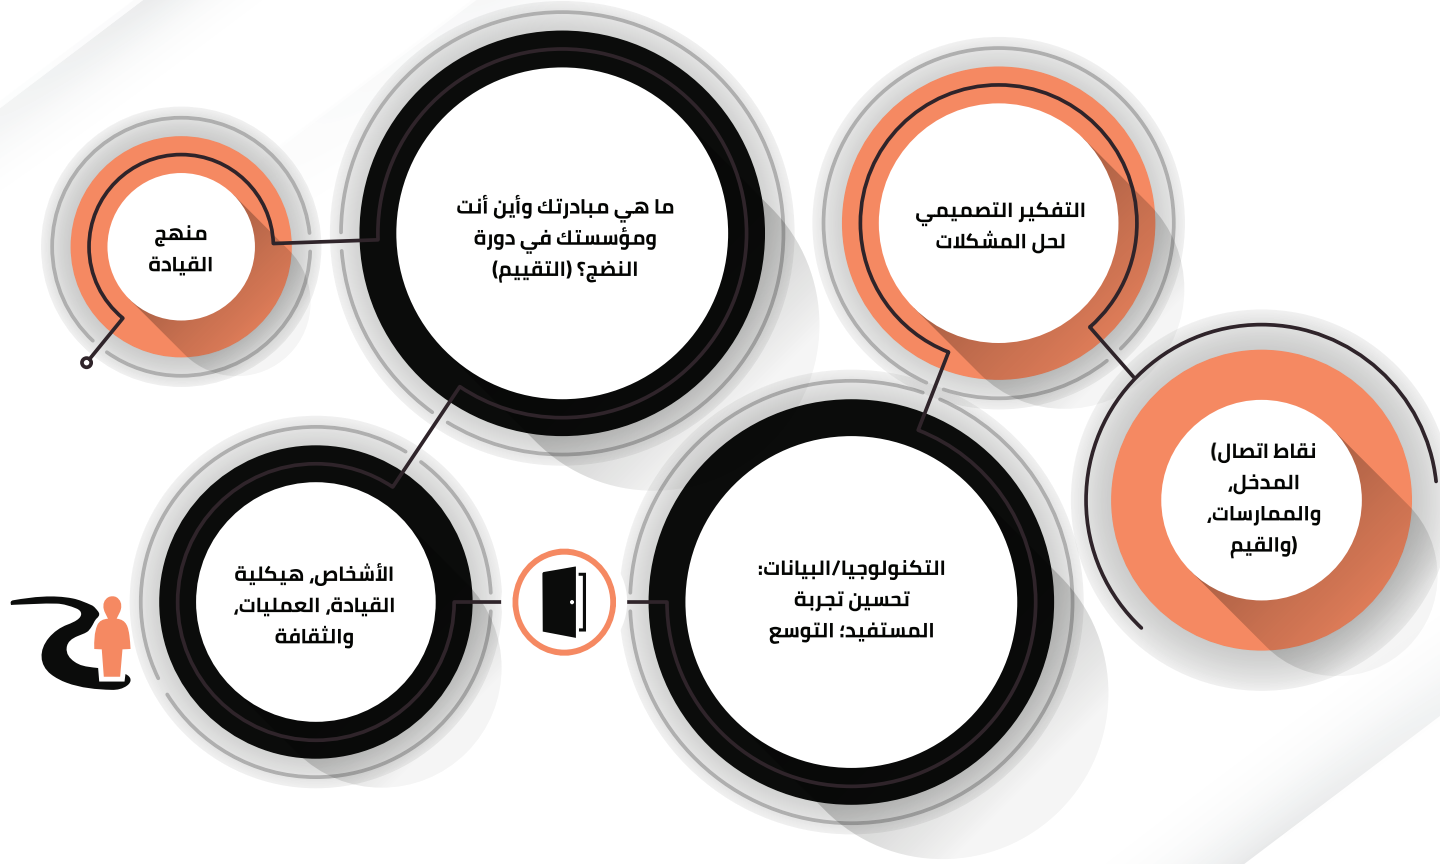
منهج القيادة

ما هي مبادرتك وأين أنت ومؤسستك في دورة النضج؟ (التقييم)

التفكير التصميمي لحل المشكلات

نقاط اتصال (المدخل, والممارسات, والقيم)

التكنولوجيا/البيانات: تحسين تجربة المستفيد؛ التوسع

الأشخاص, هيكلية القيادة, العمليات, والثقافة